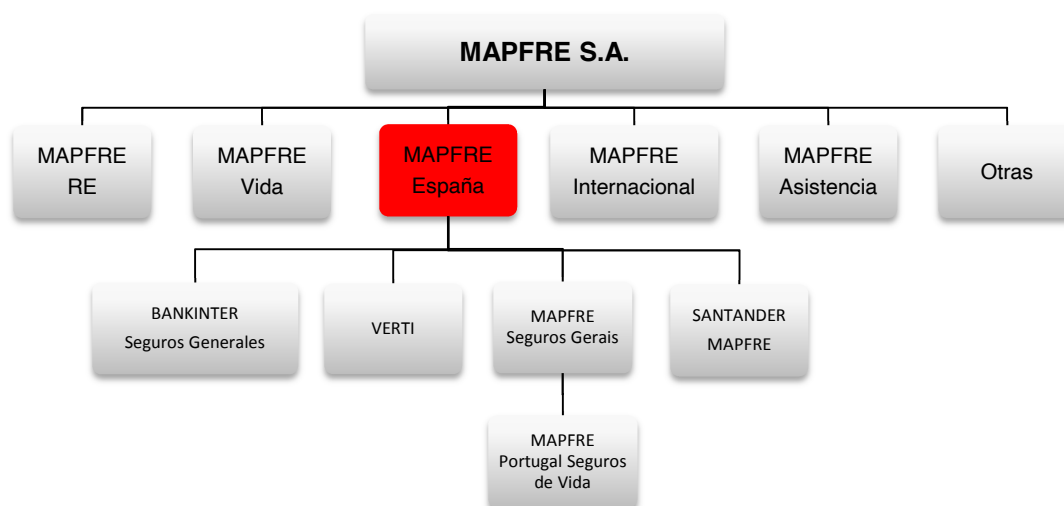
MAPFRE S.A.

MAPFRE RE

MAPFRE Vida

MAPFRE España

MAPFRE Internacional

MAPFRE Asistencia

Otras

BANKINTER Seguros Generales

VERTI

MAPFRE Seguros Gerais

SANTANDER MAPFRE

MAPFRE Portugal Seguros de Vida